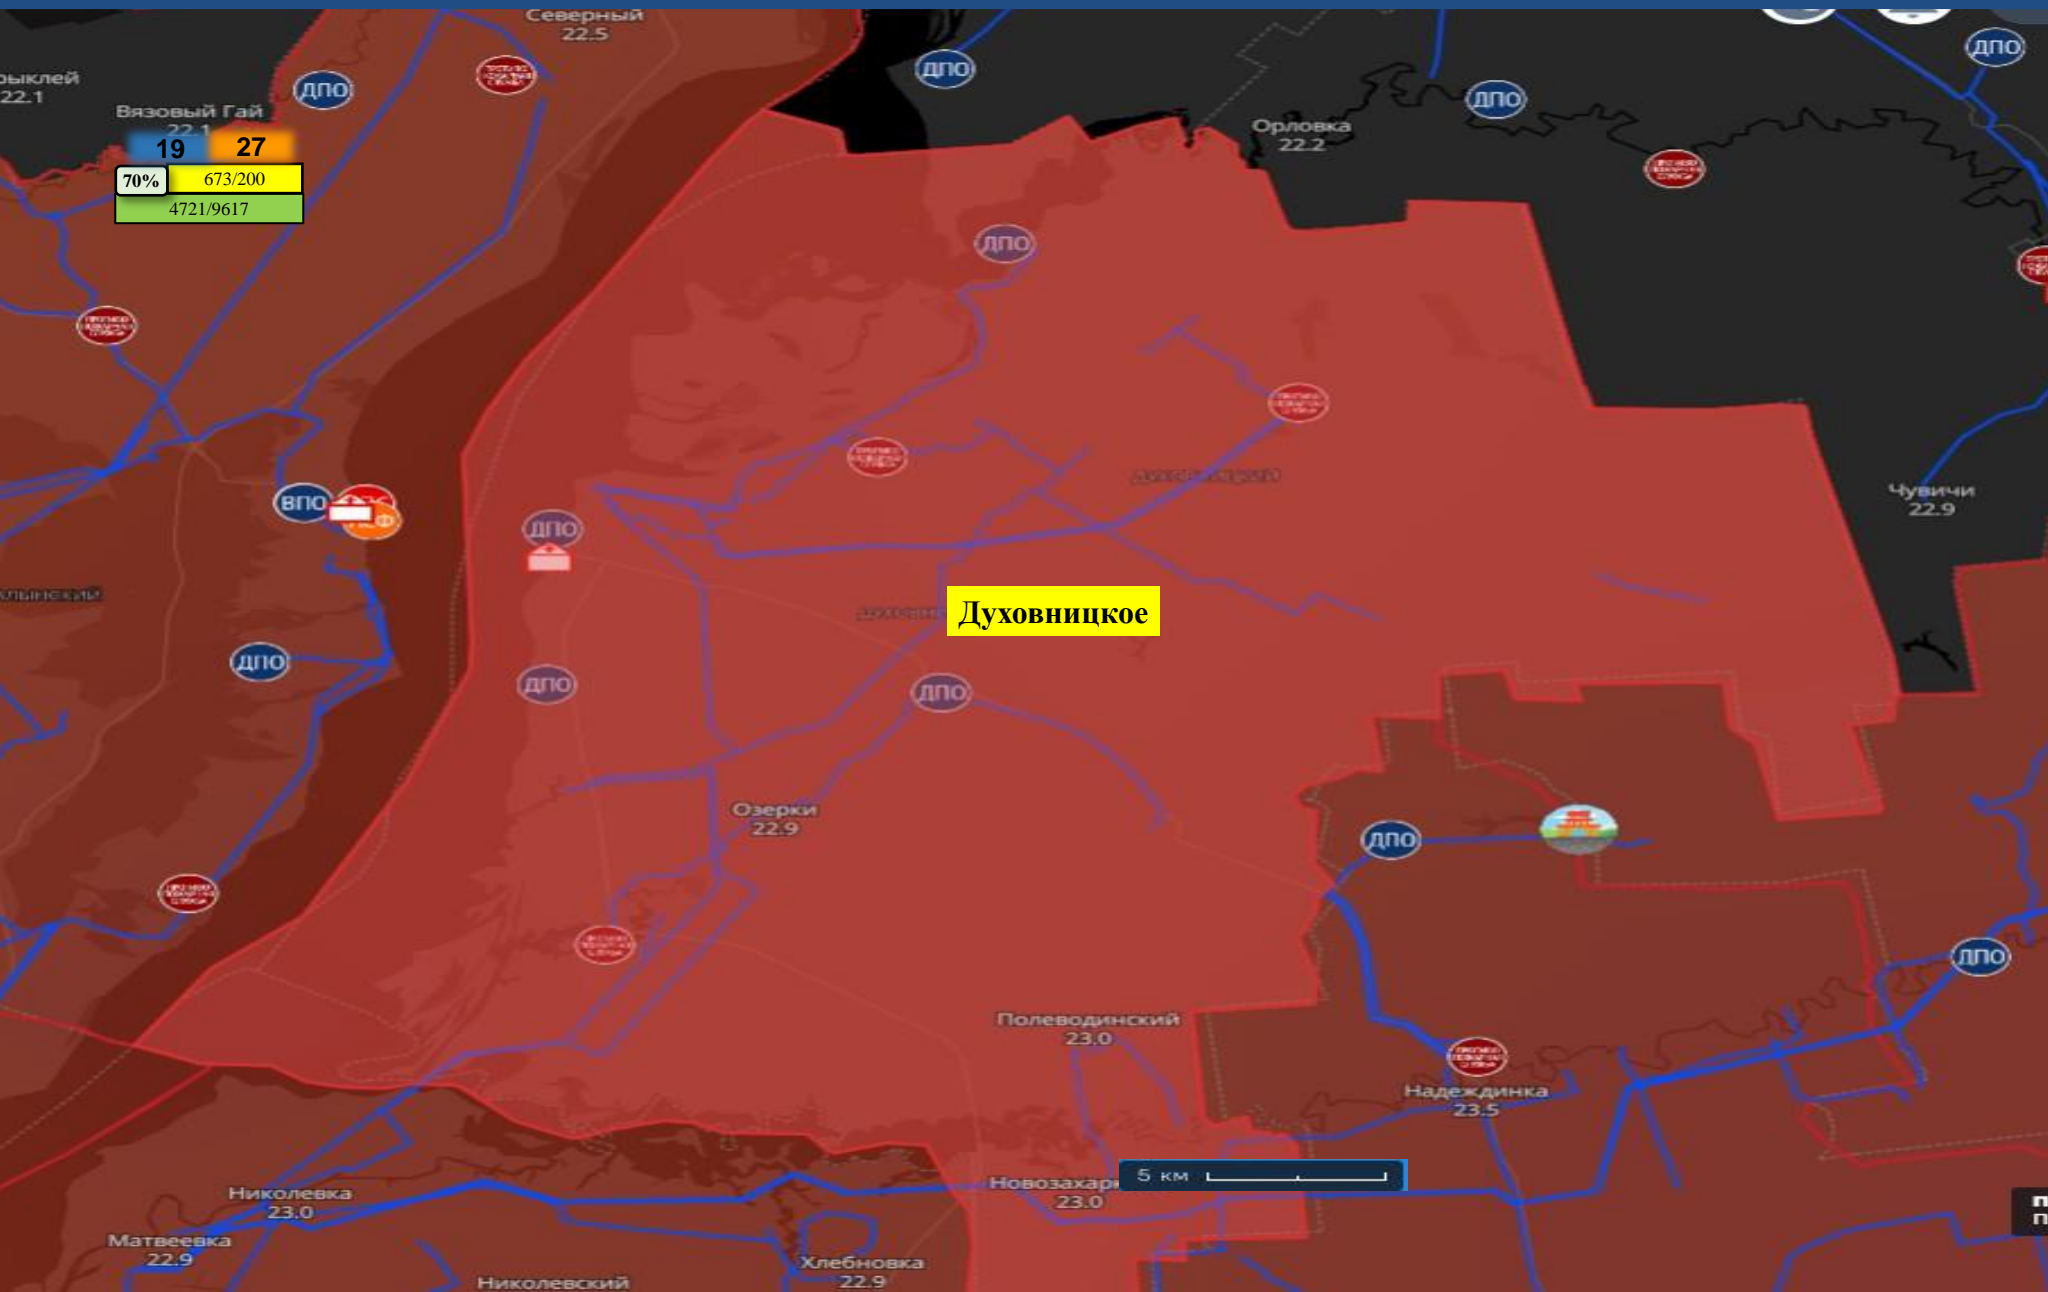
Северный
22.5

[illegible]ыклей
22.1

Вязовый Гай
22.1

19
27
70%
673/200
4721/9617

ДПО
ДПО
ДПО
ДПО
Орловка
22.2
ДПО
ДПО
ВПО
ДПО
ДПО
ДПО
Чувичи
22.9
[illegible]льинский
ДПО
Духовницкое
ДПО
Озерки
22.9
ДПО
ДПО
Полеводинский
23.0
Надеждинка
23.5
5 км
Николевка
23.0
Новозахар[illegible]
23.0
Матвеевка
22.9
Хлебновка
22.9
Николевский